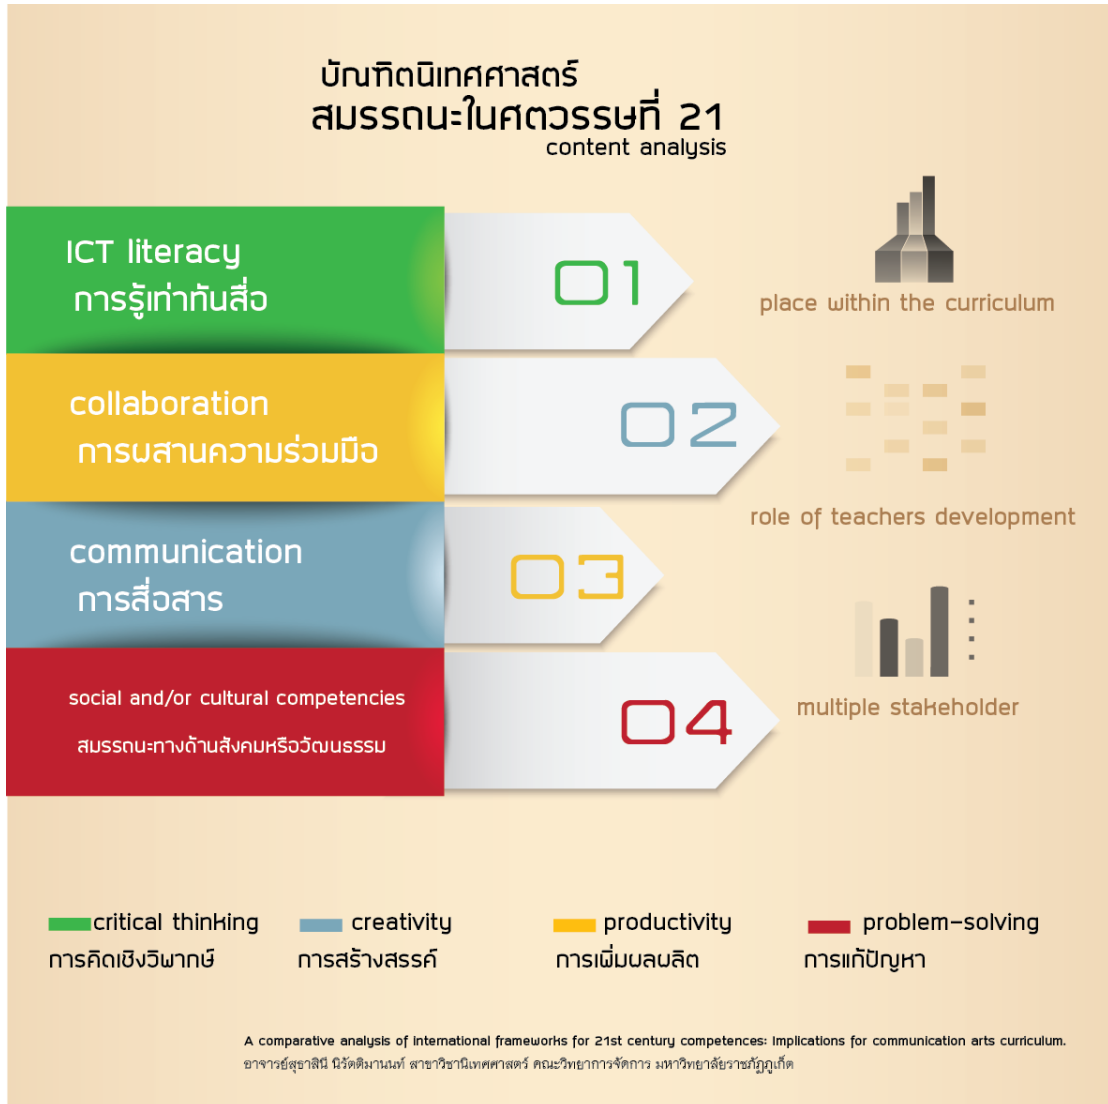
บัณฑิตนิเทศศาสตร์
สมรรถนะในศตวรรษที่ 21
content analysis

ICT literacy
การรู้เท่าทันสื่อ

01

place within the curriculum

collaboration
การผสานความร่วมมือ

02

role of teachers development

communication
การสื่อสาร

03

social and/or cultural competencies
สมรรถนะทางด้านสังคมหรือวัฒนธรรม

04

multiple stakeholder

critical thinking
การคิดเชิงวิพากษ์

creativity
การสร้างสรรค์

productivity
การเพิ่มผลผลิต

problem-solving
การแก้ปัญหา

A comparative analysis of international frameworks for 21st century competences: Implications for communication arts curriculum.
อาจารย์สุธาสินี นิรัติมานนท์ สาขาวิชานิเทศศาสตร์ คณะวิทยาการจัดการ มหาวิทยาลัยราชภัฏภูเก็ต